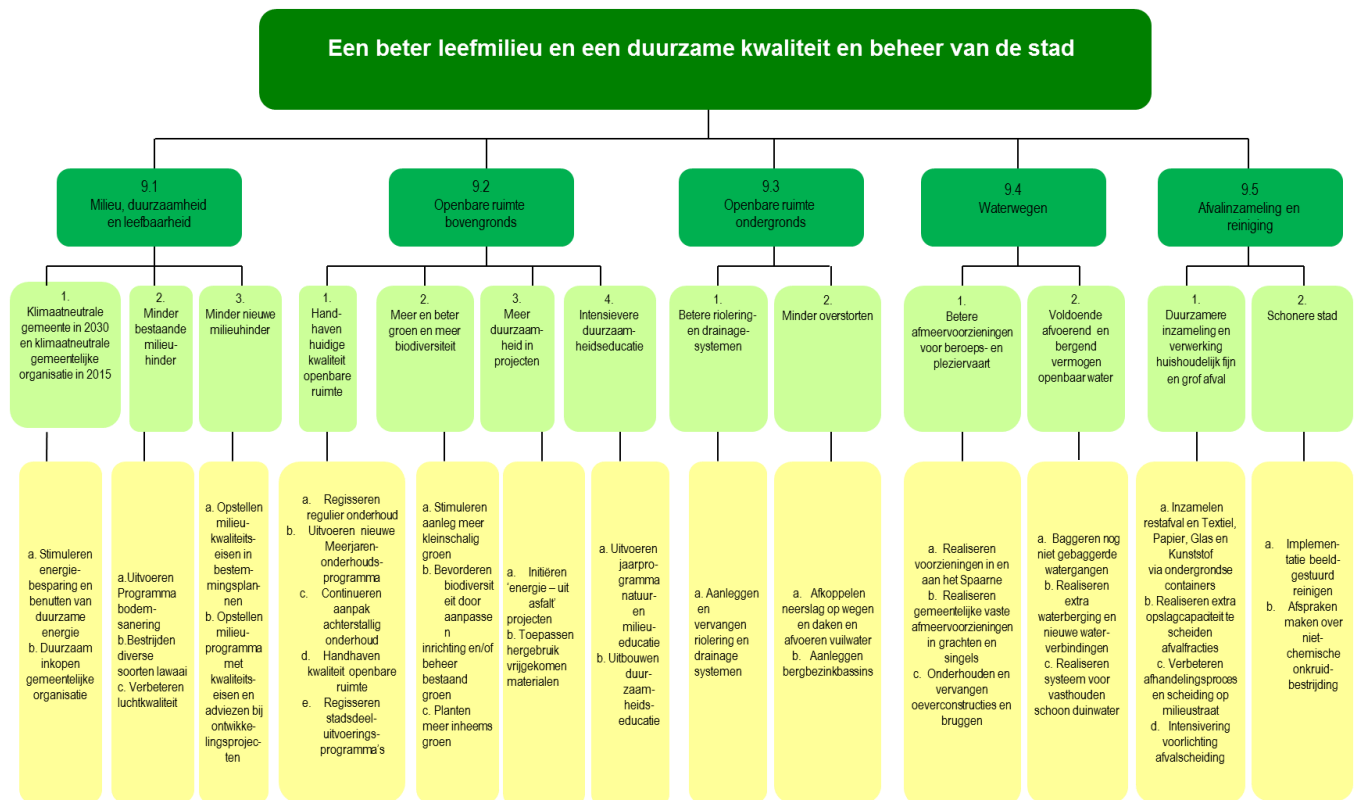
Een beter leefmilieu en een duurzame kwaliteit en beheer van de stad

9.1
Milieu, duurzaamheid en leefbaarheid

1.
Klimaatneutrale gemeente in 2030 en klimaatneutrale gemeentelijke organisatie in 2015

a. Stimuleren energiebesparing en benutten van duurzame energie
b. Duurzaam inkopen gemeentelijke organisatie

2.
Minder bestaande milieuhinder

a.Uitvoeren Programma bodemsanering
b.Bestrijden diverse soorten lawaai
c. Verbeteren luchtkwaliteit

3.
Minder nieuwe milieuhinder

a. Opstellen milieukwaliteitseisen in bestemmingsplannen
b. Opstellen milieuprogramma met kwaliteitseisen en adviezen bij ontwikkelingsprojecten

9.2
Openbare ruimte bovengronds

1.
Handhaven huidige kwaliteit openbare ruimte

a. Regisseren regulier onderhoud
b. Uitvoeren nieuwe Meerjarenonderhoudsprogramma
c. Continueren aanpak achterstallig onderhoud
d. Handhaven kwaliteit openbare ruimte
e. Regisseren stadsdeeluitvoeringsprogramma's

2.
Meer en beter groen en meer biodiversiteit

a. Stimuleren aanleg meer kleinschalig groen
b. Bevorderen biodiversiteit door aanpassen inrichting en/of beheer bestaand groen
c. Planten meer inheems groen

3.
Meer duurzaamheid in projecten

a. Initiëren 'energie – uit asfalt' projecten
b. Toepassen hergebruik vrijgekomen materialen

4.
Intensievere duurzaamheidseducatie

a. Uitvoeren jaarprogramma natuur- en milieueducatie
b. Uitbouwen duurzaamheidseducatie

9.3
Openbare ruimte ondergronds

1.
Betere riolering- en drainagesystemen

a. Aanleggen en vervangen riolering en drainage systemen

2.
Minder overstorten

a. Afkoppelen neerslag op wegen en daken en afvoeren vuilwater
b. Aanleggen bergbezinkbassins

9.4
Waterwegen

1.
Betere afmeervoorzieningen voor beroeps- en pleziervaart

a. Realiseren voorzieningen in en aan het Spaarne
b. Realiseren gemeentelijke vaste afmeervoorzieningen in grachten en singels
c. Onderhouden en vervangen oeverconstructies en bruggen

2.
Voldoende afvoerend en bergend vermogen openbaar water

a. Baggeren nog niet gebaggerde watergangen
b. Realiseren extra waterberging en nieuwe waterverbindingen
c. Realiseren systeem voor vasthouden schoon duinwater

9.5
Afvalinzameling en reiniging

1.
Duurzamere inzameling en verwerking huishoudelijk fijn en grof afval

a. Inzamelen restafval en Textiel, Papier, Glas en Kunststof via ondergrondse containers
b. Realiseren extra opslagcapaciteit te scheiden afvalfracties
c. Verbeteren afhandelingsproces en scheiding op milieustraat
d. Intensivering voorlichting afvalscheiding

2.
Schonere stad

a. Implementatie beeldgestuurd reinigen
b. Afspraken maken over niet-chemische onkruidbestrijding